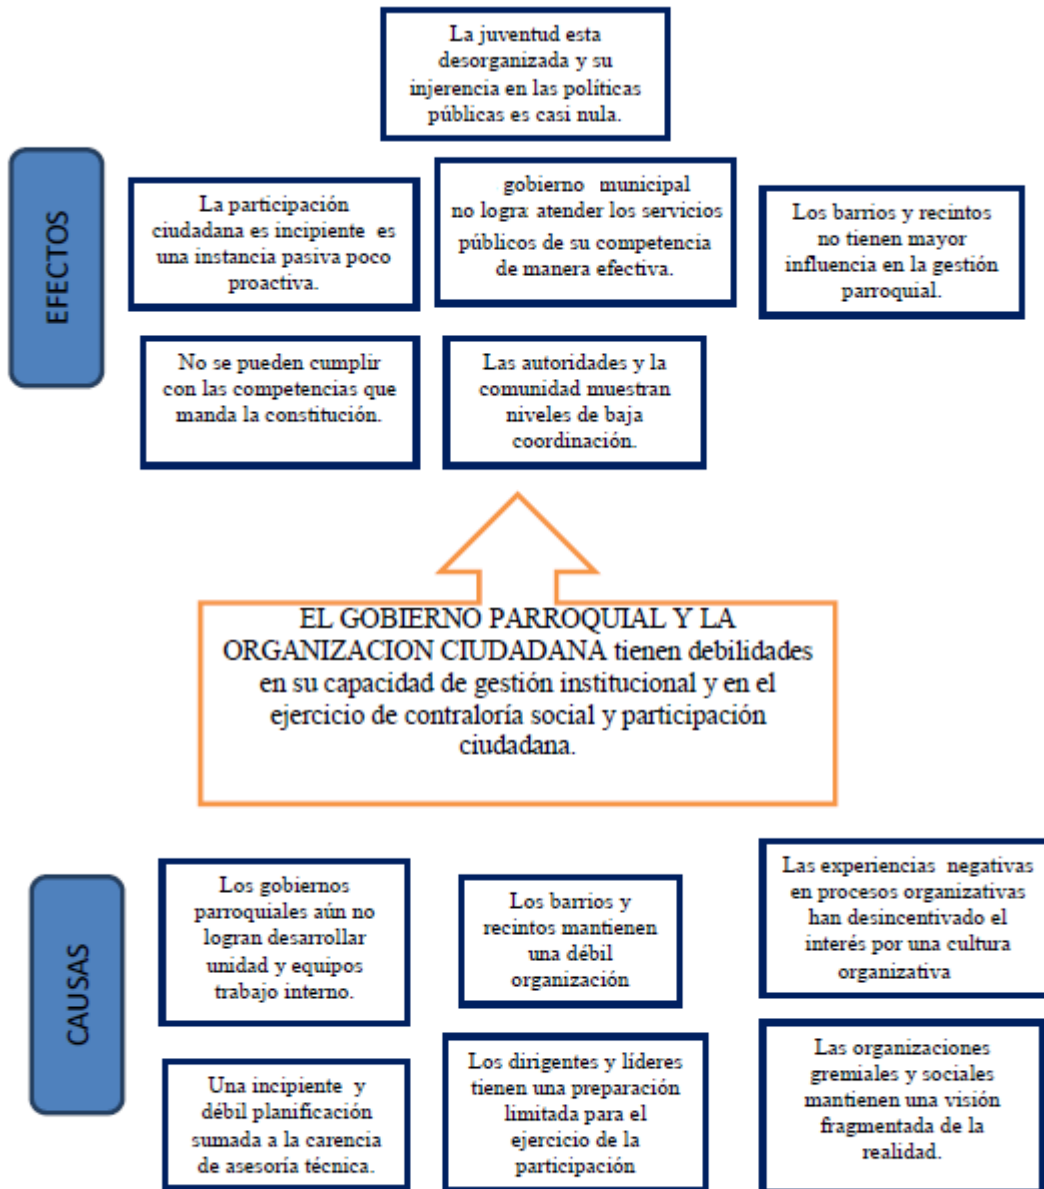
La juventud esta desorganizada y su injerencia en las políticas públicas es casi nula.

EFECTOS

La participación ciudadana es incipiente es una instancia pasiva poco proactiva.

gobierno municipal no logra atender los servicios públicos de su competencia de manera efectiva.

Los barrios y recintos no tienen mayor influencia en la gestión parroquial.

No se pueden cumplir con las competencias que manda la constitución.

Las autoridades y la comunidad muestran niveles de baja coordinación.

EL GOBIERNO PARROQUIAL Y LA ORGANIZACION CIUDADANA tienen debilidades en su capacidad de gestión institucional y en el ejercicio de contraloría social y participación ciudadana.

CAUSAS

Los gobiernos parroquiales aún no logran desarrollar unidad y equipos trabajo interno.

Los barrios y recintos mantienen una débil organización

Las experiencias negativas en procesos organizativas han desincentivado el interés por una cultura organizativa

Una incipiente y débil planificación sumada a la carencia de asesoría técnica.

Los dirigentes y líderes tienen una preparación limitada para el ejercicio de la participación

Las organizaciones gremiales y sociales mantienen una visión fragmentada de la realidad.